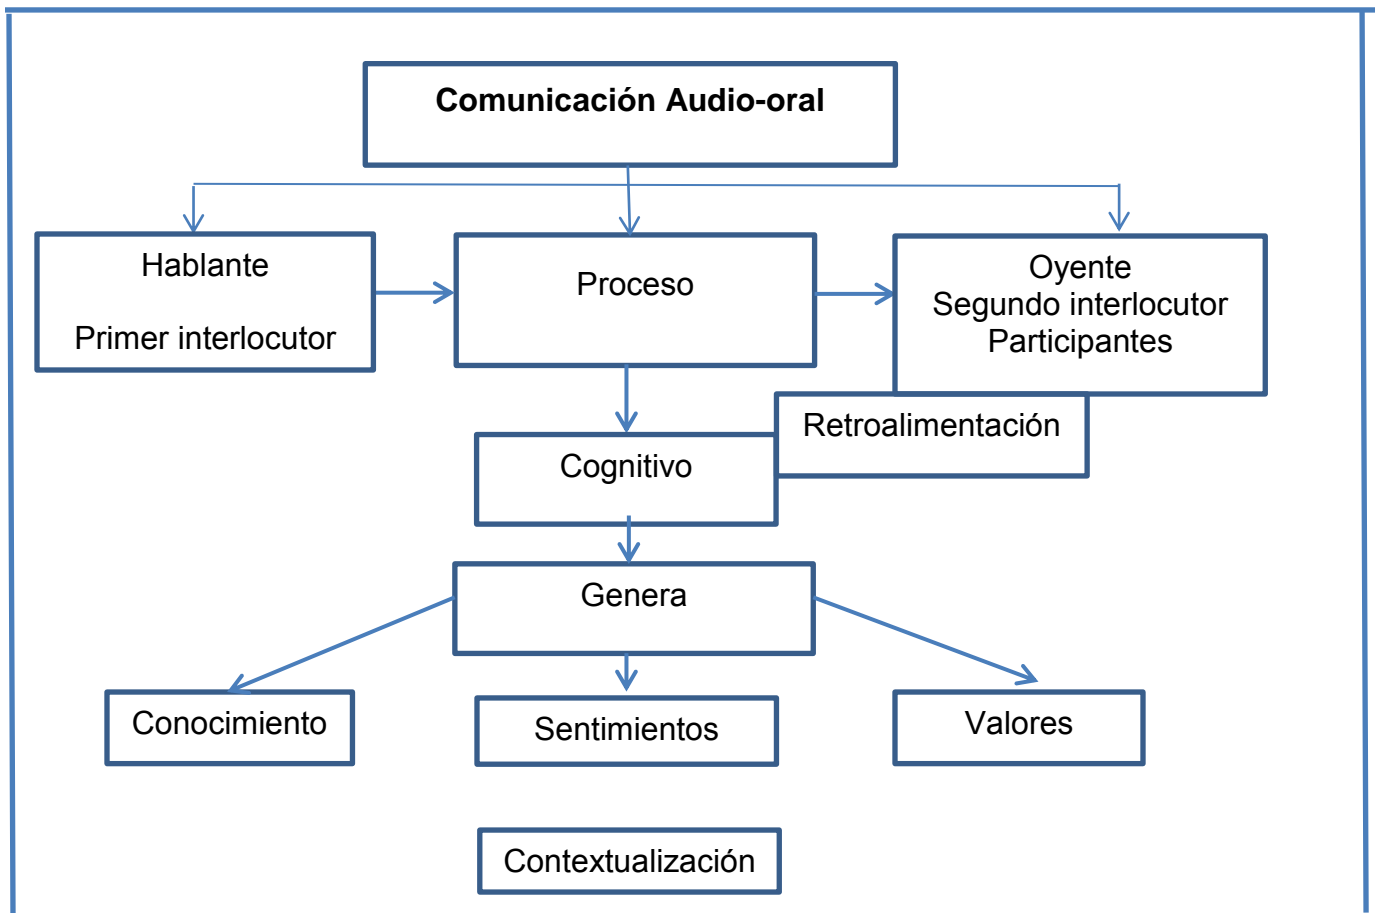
Comunicación Audio-oral

Hablante

Primer interlocutor

Proceso

Oyente
Segundo interlocutor
Participantes

Retroalimentación

Cognitivo

Genera

Conocimiento

Sentimientos

Valores

Contextualización